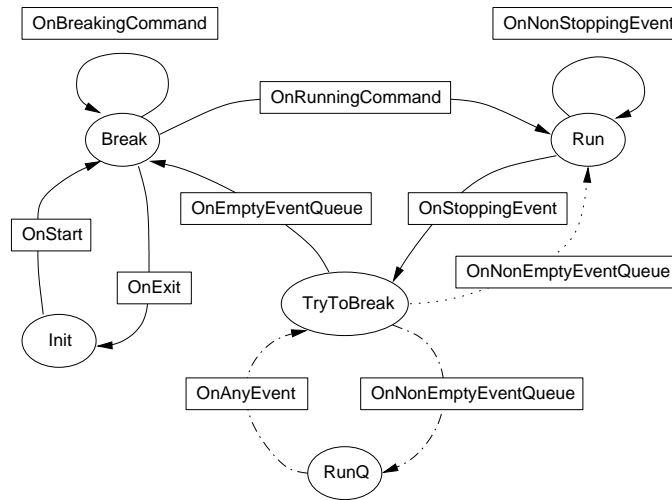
OnBreakingCommand

OnNonStoppingEvent

Break

OnRunningCommand

Run

OnEmptyEventQueue

OnStoppingEvent

OnStart

OnExit

OnNonEmptyEventQueue

TryToBreak

Init

OnAnyEvent

OnNonEmptyEventQueue

RunQ